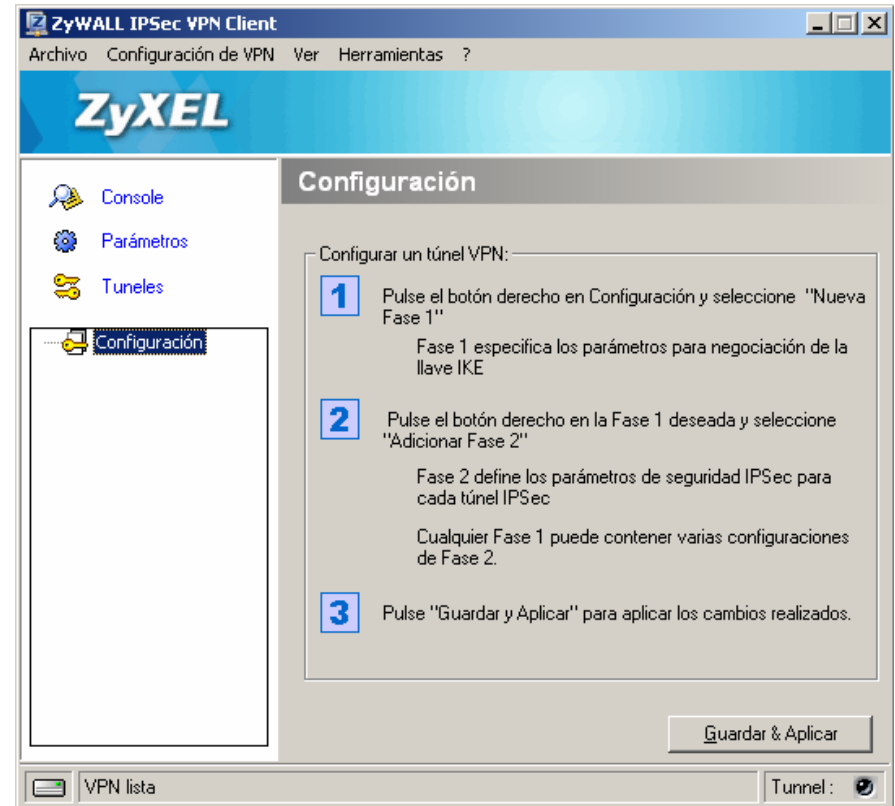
ZyWALL IPSec VPN Client

Archivo Configuración de VPN Ver Herramientas ?

ZyXEL

Console

Parámetros

Tuneles

Configuración

Configuración

Configurar un túnel VPN:

1 Pulse el botón derecho en Configuración y seleccione "Nueva Fase 1"

Fase 1 especifica los parámetros para negociación de la llave IKE

2 Pulse el botón derecho en la Fase 1 deseada y seleccione "Adicionar Fase 2"

Fase 2 define los parámetros de seguridad IPSec para cada túnel IPSec

Cualquier Fase 1 puede contener varias configuraciones de Fase 2.

3 Pulse "Guardar y Aplicar" para aplicar los cambios realizados.

Guardar & Aplicar

VPN lista

Tunnel :